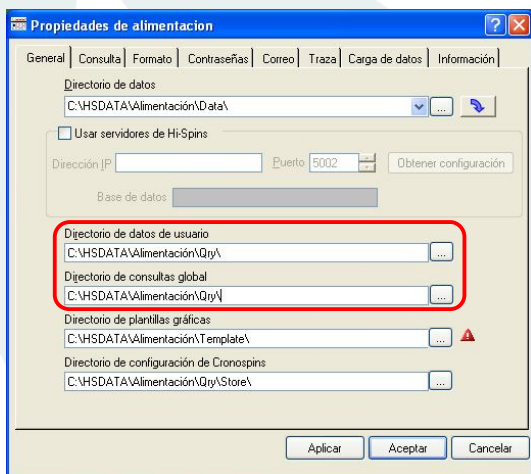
Propiedades de alimentacion

General | Consulta | Formato | Contraseñas | Correo | Traza | Carga de datos | Información

Directorio de datos
C:\HSDATA\Alimentación\Data\

Usar servidores de Hi-Spins
Dirección IP
Puerto 5002
Obtener configuración
Base de datos

Directorio de datos de usuario
C:\HSDATA\Alimentación\Qry\
Directorio de consultas global
C:\HSDATA\Alimentación\Qry\
Directorio de plantillas gráficas
C:\HSDATA\Alimentación\Template\
Directorio de configuración de Cronospins
C:\HSDATA\Alimentación\Qry\Store\

Aplicar
Aceptar
Cancelar